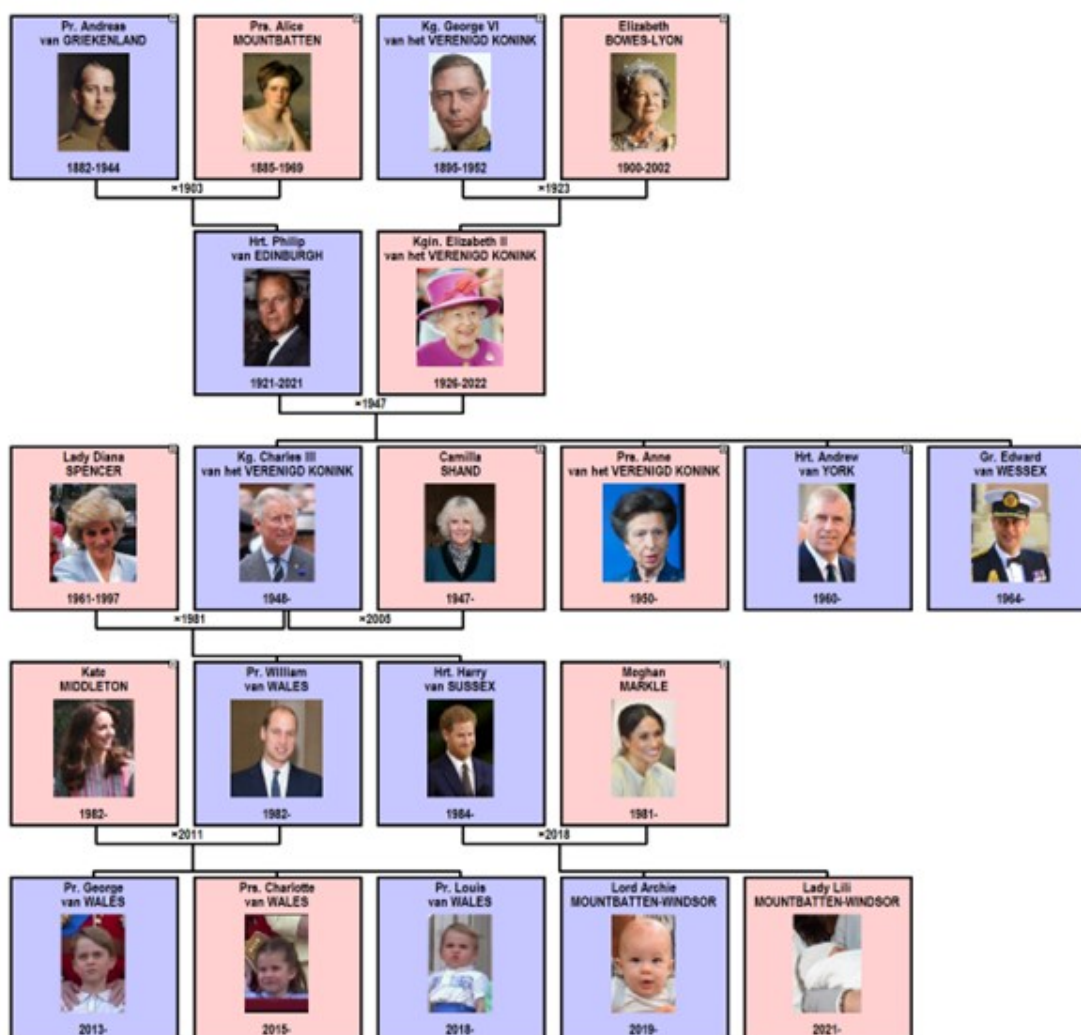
Pr. Andreas van GRIEKENLAND
1882-1944

Prs. Alice MOUNTBATTEN
1885-1969

Kg. George VI van het VERENIGD KONINK
1895-1952

Elizabeth BOWES-LYON
1900-2002

×1903

×1923

Hrt. Philip van EDINBURGH
1921-2021

Kgin. Elizabeth II van het VERENIGD KONINK
1926-2022

×1947

Lady Diana SPENCER
1961-1997

Kg. Charles III van het VERENIGD KONINK
1948-

Camilla SHAND
1947-

Prs. Anne van het VERENIGD KONINK
1950-

Hrt. Andrew van YORK
1960-

Gr. Edward van WESSEX
1964-

×1981

×2005

Kate MIDDLETON
1982-

Pr. William van WALES
1982-

Hrt. Harry van SUSSEX
1984-

Meghan MARKLE
1981-

×2011

×2018

Pr. George van WALES
2013-

Prs. Charlotte van WALES
2015-

Pr. Louis van WALES
2018-

Lord Archie MOUNTBATTEN-WINDSOR
2019-

Lady Lili MOUNTBATTEN-WINDSOR
2021-